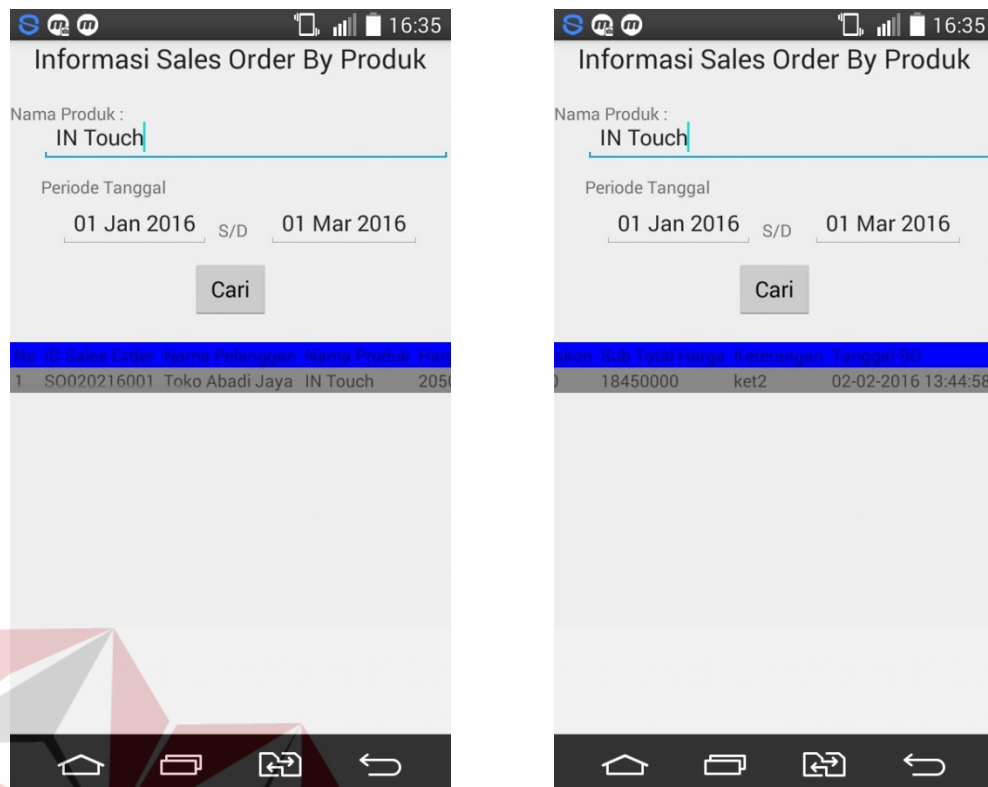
16:35

Informasi Sales Order By Produk

Nama Produk :

IN Touch

Periode Tanggal

01 Jan 2016 S/D 01 Mar 2016

Cari

| No | ID Sales Order | Nama Pelanggan | Nama Produk | Har |
|---|---|---|---|---|
| 1 | SO020216001 | Toko Abadi Jaya | IN Touch | 205 |

16:35

Informasi Sales Order By Produk

Nama Produk :

IN Touch

Periode Tanggal

01 Jan 2016 S/D 01 Mar 2016

Cari

| skon | Sub Total Harga | Keterangan | Tanggal SO |
|---|---|---|---|
| 0 | 18450000 | ket2 | 02-02-2016 13:44:58 |